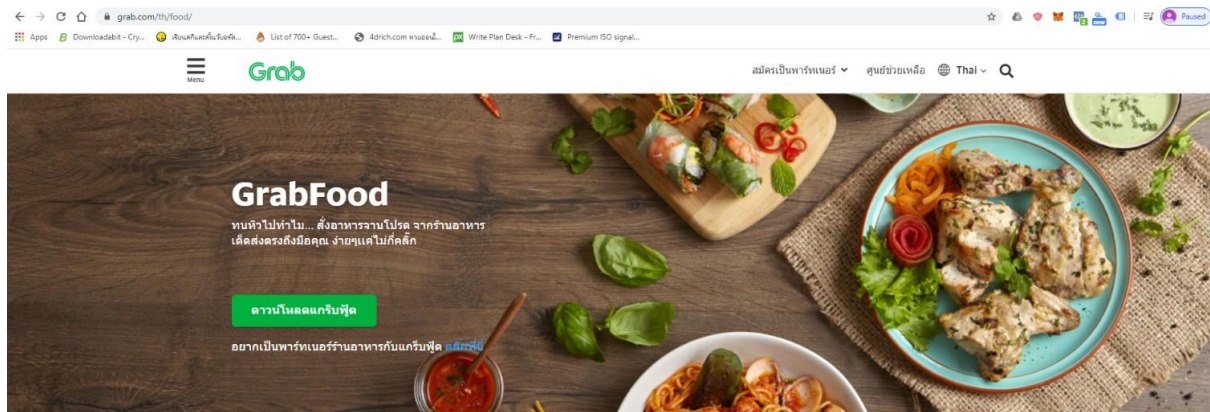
grab.com/th/food/

Apps Downloadabit - Cry... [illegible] List of 700+ Guest... 4drich.com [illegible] Write Plan Desk - Fr... Premium ISO signal...

Paused

Menu

Grab

สมัครเป็นพาร์ทเนอร์ ศูนย์ช่วยเหลือ Thai

GrabFood

ทนหิวไปทำไม... สั่งอาหารจานโปรด จากร้านอาหารเด็ดส่งตรงถึงมือคุณ ง่ายๆแค่ไม่กี่คลิ๊ก

ดาวน์โหลดแกร็บฟู้ด

อยากเป็นพาร์ทเนอร์ร้านอาหารกับแกร็บฟู้ด คลิกที่นี่